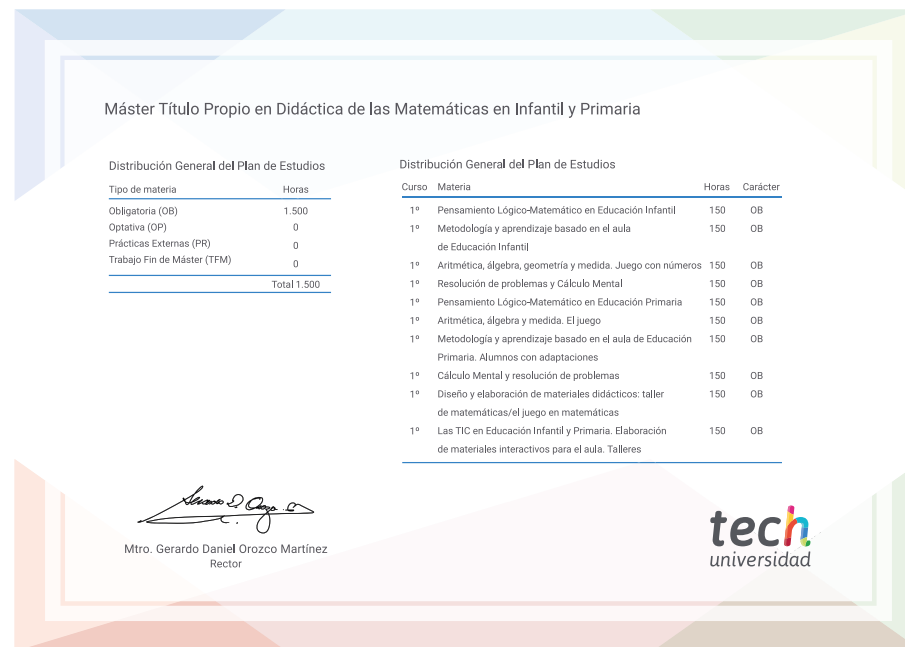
Máster Título Propio en Didáctica de las Matemáticas en Infantil y Primaria

Distribución General del Plan de Estudios

| Tipo de materia | Horas |
|---|---|
| Obligatoria (OB) | 1.500 |
| Optativa (OP) | 0 |
| Prácticas Externas (PR) | 0 |
| Trabajo Fin de Máster (TFM) | 0 |
| | Total 1.500 |

Distribución General del Plan de Estudios

| Curso | Materia | Horas | Carácter |
|---|---|---|---|
| 1º | Pensamiento Lógico-Matemático en Educación Infantil | 150 | OB |
| 1º | Metodología y aprendizaje basado en el aula de Educación Infantil | 150 | OB |
| 1º | Aritmética, álgebra, geometría y medida. Juego con números | 150 | OB |
| 1º | Resolución de problemas y Cálculo Mental | 150 | OB |
| 1º | Pensamiento Lógico-Matemático en Educación Primaria | 150 | OB |
| 1º | Aritmética, álgebra y medida. El juego | 150 | OB |
| 1º | Metodología y aprendizaje basado en el aula de Educación Primaria. Alumnos con adaptaciones | 150 | OB |
| 1º | Cálculo Mental y resolución de problemas | 150 | OB |
| 1º | Diseño y elaboración de materiales didácticos: taller de matemáticas/el juego en matemáticas | 150 | OB |
| 1º | Las TIC en Educación Infantil y Primaria. Elaboración de materiales interactivos para el aula. Talleres | 150 | OB |

Mtro. Gerardo Daniel Orozco Martínez
Rector

tech
universidad